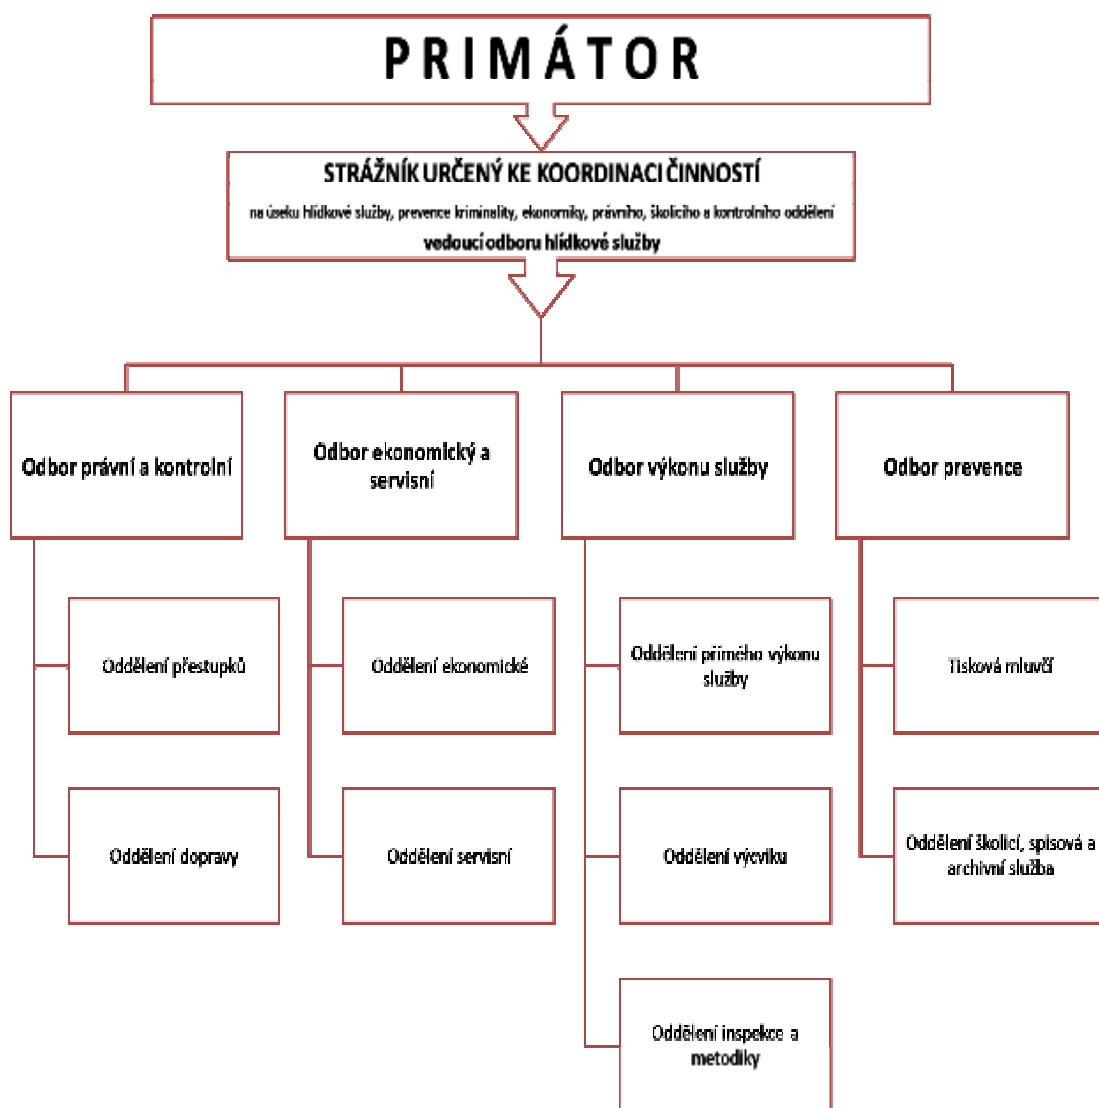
PRIMÁTOR

STRÁŽNÍK URČENÝ KE KOORDINACI ČINNOSTÍ

na úseku hlídkové služby, prevence kriminality, ekonomiky, právního, školicího a kontrolního oddělení

vedoucí odboru hlídkové služby

Odbor právní a kontrolní

Odbor ekonomický a servisní

Odbor výkonu služby

Odbor prevence

Oddělení přestupků

Oddělení dopravy

Oddělení ekonomické

Oddělení servisní

Oddělení přímého výkonu služby

Oddělení výcviku

Oddělení inspekce a metodiky

Tisková mluvčí

Oddělení školicí, spisová a archivní služba